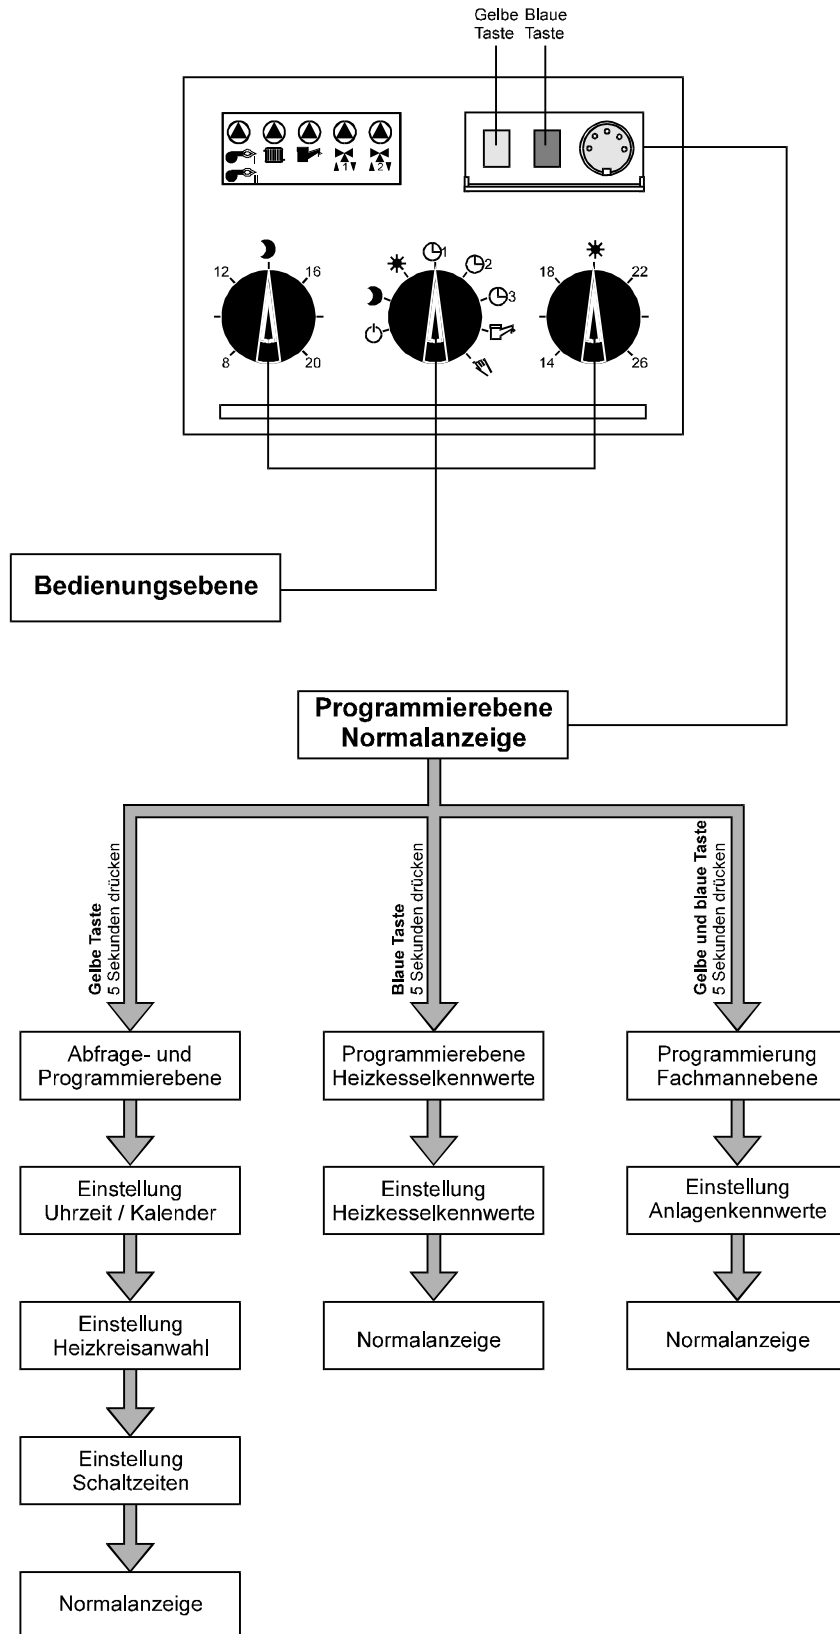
Gelbe Taste Blaue Taste

I II 1 2

12 16 8 20

1 2 3

18 22 14 26

Bedienungsebene

Programmierebene
Normalanzeige

Gelbe Taste
5 Sekunden drücken

Blaue Taste
5 Sekunden drücken

Gelbe und blaue Taste
5 Sekunden drücken

Abfrage- und Programmierebene

Einstellung Uhrzeit / Kalender

Einstellung Heizkreisanwahl

Einstellung Schaltzeiten

Normalanzeige

Programmierebene Heizkesselkennwerte

Einstellung Heizkesselkennwerte

Normalanzeige

Programmierung Fachmannebene

Einstellung Anlagenkennwerte

Normalanzeige